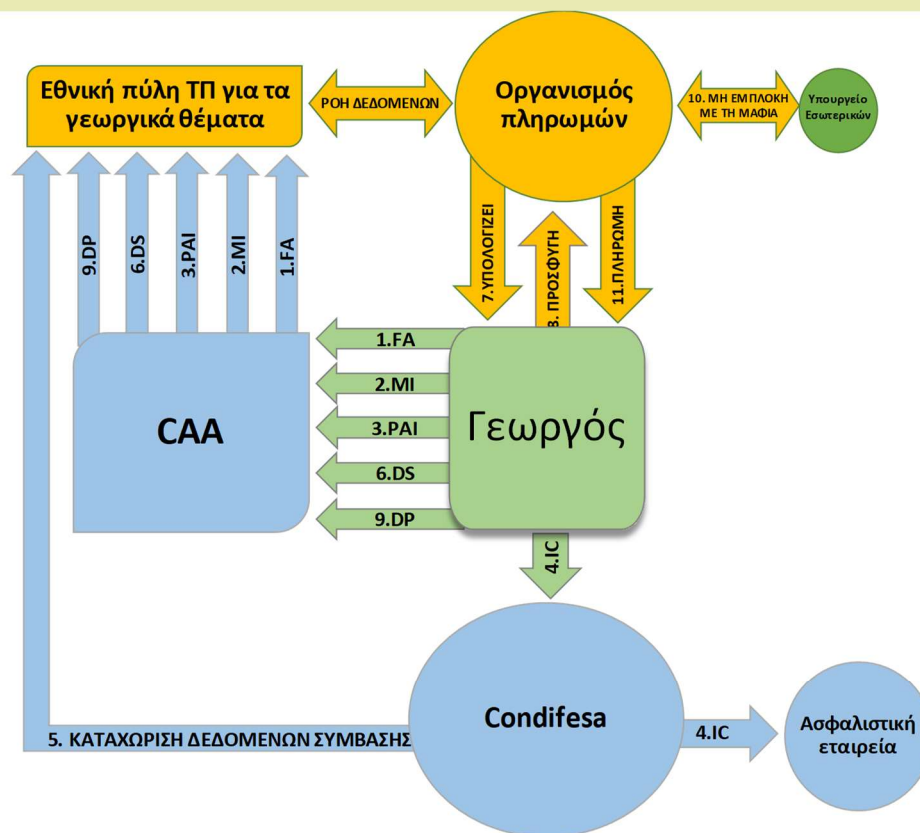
Εθνική πύλη ΤΠ για τα γεωργικά θέματα

ΡΟΗ ΔΕΔΟΜΕΝΩΝ

Οργανισμός πληρωμών

10. ΜΗ ΕΜΠΛΟΚΗ ΜΕ ΤΗ ΜΑΦΙΑ

Υπουργείο Εσωτερικών

9.DP

6.DS

3.PAI

2.MI

1.FA

7.ΥΠΟΛΟΓΙΖΕΙ

8. ΠΡΟΣΦΥΓΗ

11.ΠΛΗΡΩΜΗ

1.FA

2.MI

3.PAI

6.DS

9.DP

CAA

Γεωργός

4.IC

5. ΚΑΤΑΧΩΡΙΣΗ ΔΕΔΟΜΕΝΩΝ ΣΥΜΒΑΣΗΣ

Condifesa

4.IC

Ασφαλιστική εταιρεία